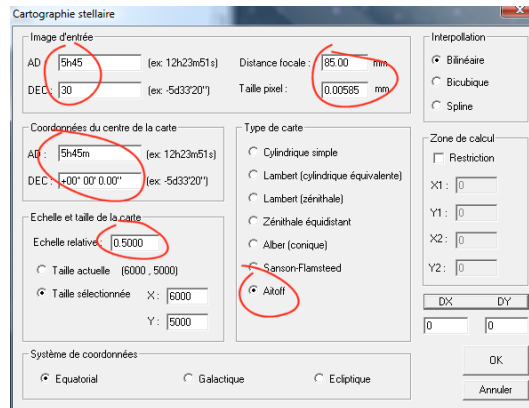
Cartographie stellaire

Image d'entrée
AD 5h45 (ex: 12h23m51s)
DEC 30 (ex: -5d33'20")
Distance focale : 85.00 mm
Taille pixel : 0.00585 mm

Interpollation
Bilinéaire
Bicubique
Spline

Coordonnées du centre de la carte
AD : 5h45m (ex: 12h23m51s)
DEC : +00° 00' 0.00" (ex: -5d33'20")

Type de carte
Cylindrique simple
Lambert (cylindrique équivalente)
Lambert (zénithale)
Zénithale équidistant
Alber (conique)
Sanson-Flamsteed
Aitoff

Zone de calcul
Restriction
X1 : 0
Y1 : 0
X2 : 0
Y2 : 0

Echelle et taille de la carte
Echelle relative : 0.5000
Taille actuelle (6000 , 5000)
Taille sélectionnée X : 6000
Y : 5000

| DX | DY |
|---|---|
| 0 | 0 |

Système de coordonnées
Equatorial
Galactique
Ecliptique

OK
Annuler